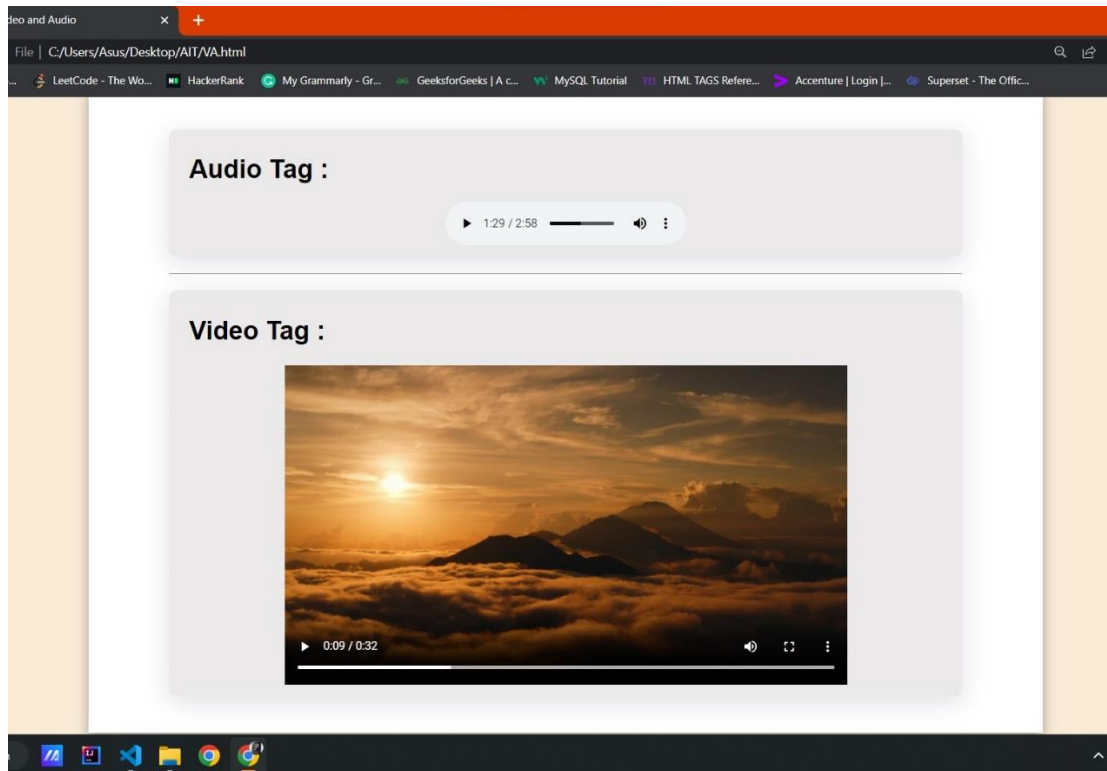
deo and Audio ×

File | C:/Users/Asus/Desktop/AIT/VA.html

LeetCode - The Wo... HackerRank My Grammarly - Gr... GeeksforGeeks | A c... MySQL Tutorial HTML TAGS Refere... Accenture | Login |... Superset - The Offic...

Audio Tag :

1:29 / 2:58

Video Tag :

0:09 / 0:32